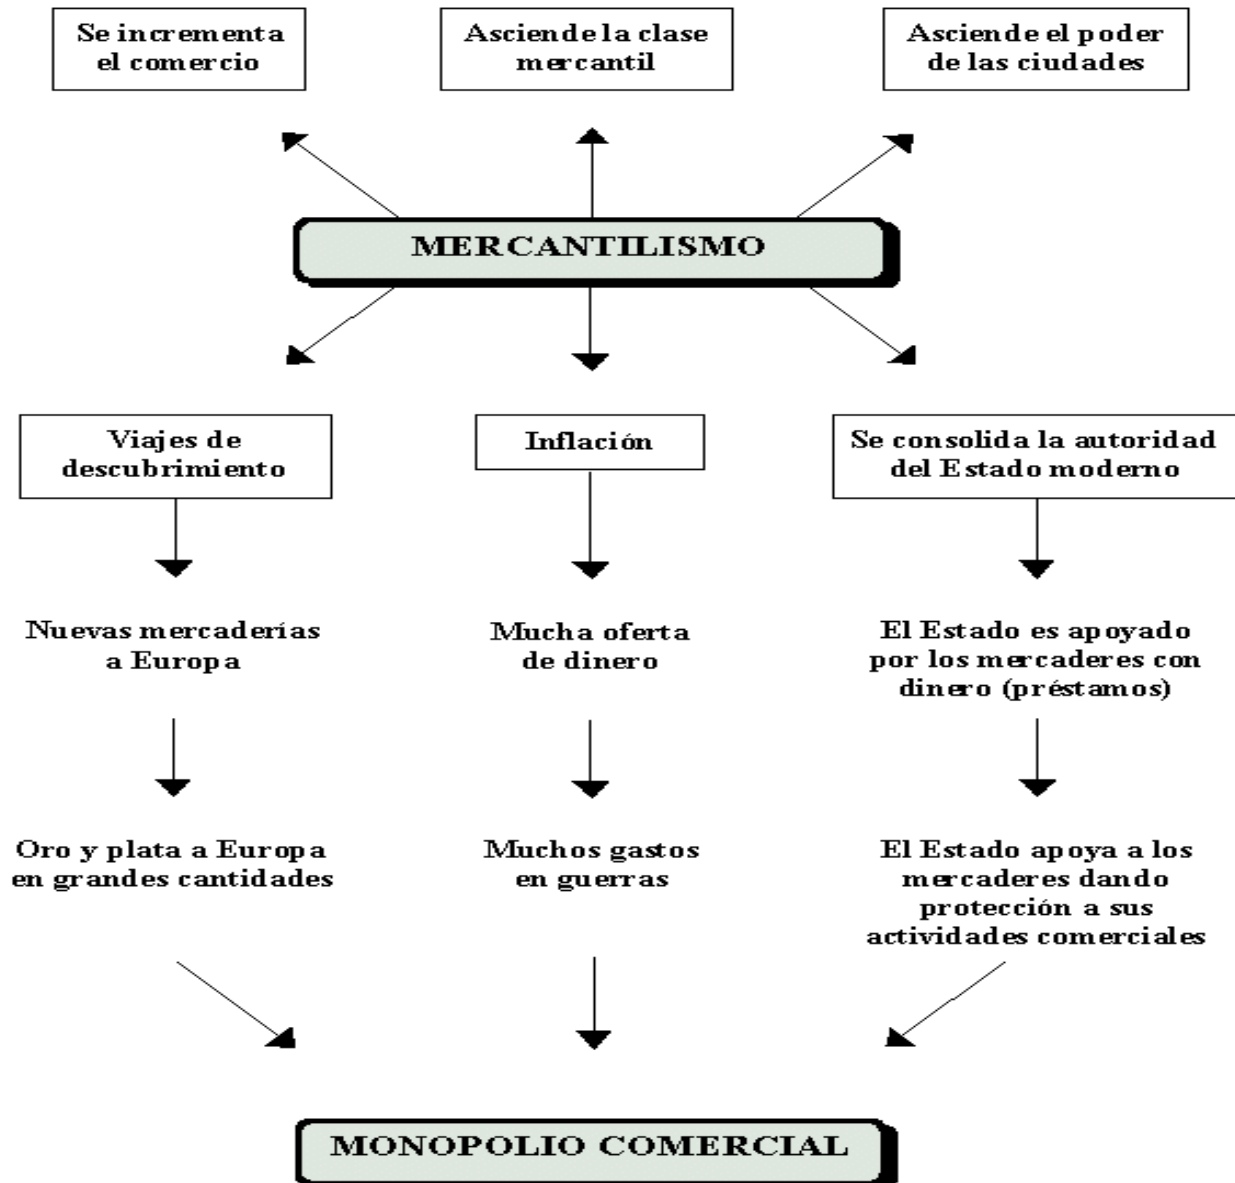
Se incrementa el comercio

Asciende la clase mercantil

Asciende el poder de las ciudades

MERCANTILISMO

Viajes de descubrimiento

Inflación

Se consolida la autoridad del Estado moderno

Nuevas mercaderías a Europa

Mucha oferta de dinero

El Estado es apoyado por los mercaderes con dinero (préstamos)

Oro y plata a Europa en grandes cantidades

Muchos gastos en guerras

El Estado apoya a los mercaderes dando protección a sus actividades comerciales

MONOPOLIO COMERCIAL